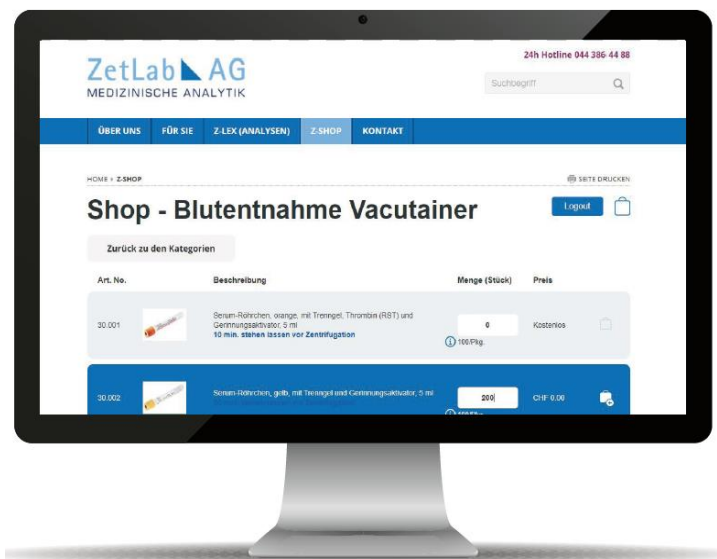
24h Hotline 044 386 44 88

ZetLab AG
MEDIZINISCHE ANALYTIK

Suchbegriff

ÜBER UNS FÜR SIE Z-LEX (ANALYSEN) Z-SHOP KONTAKT

HOME » Z-SHOP

SEITE DRUCKEN

Shop - Blutentnahme Vacutainer

Logout

Zurück zu den Kategorien

| Art. No. | | Beschreibung | Menge (Stück) | Preis |
|---|---|---|---|---|
| 30.001 | | Serum-Röhrchen, orange, mit Trenngel, Thrombin (RST) und Gerinnungsaktivator, 5 ml 10 min. stehen lassen vor Zentrifugation | 0 100/Pkg. | Kostenlos |
| 30.002 | | Serum-Röhrchen, gelb, mit Trenngel und Gerinnungsaktivator, 5 ml | 200 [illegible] | CHF 0.00 |